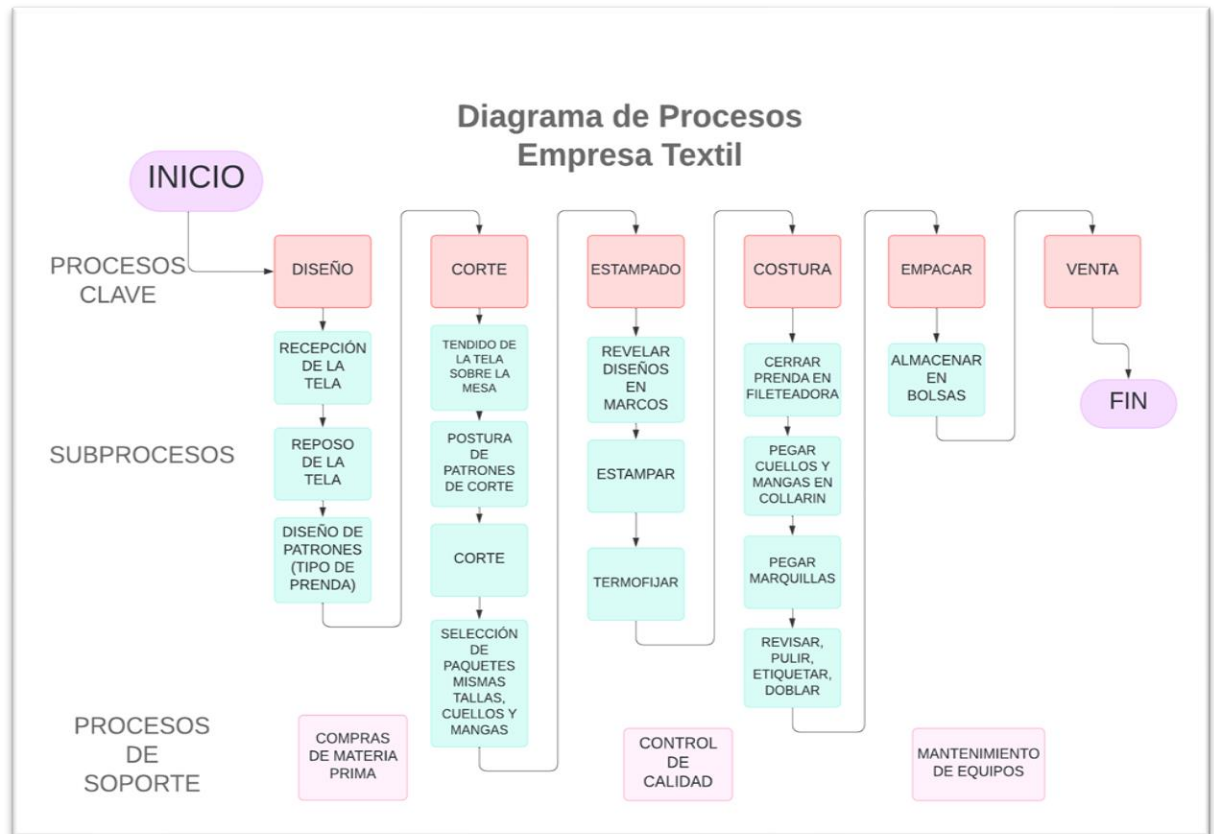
Diagrama de Procesos
Empresa Textil

INICIO

PROCESOS CLAVE

DISEÑO

CORTE

ESTAMPADO

COSTURA

EMPACAR

VENTA

RECEPCIÓN DE LA TELA

REPOSO DE LA TELA

DISEÑO DE PATRONES (TIPO DE PRENDA)

TENDIDO DE LA TELA SOBRE LA MESA

POSTURA DE PATRONES DE CORTE

CORTE

SELECCIÓN DE PAQUETES MISMAS TALLAS, CUELLOS Y MANGAS

REVELAR DISEÑOS EN MARCOS

ESTAMPAR

TERMOFIJAR

CERRAR PRENDA EN FILETEADORA

PEGAR CUELLOS Y MANGAS EN COLLARIN

PEGAR MARQUILLAS

REVISAR, PULIR, ETIQUETAR, DOBLAR

ALMACENAR EN BOLSAS

FIN

SUBPROCESOS

PROCESOS DE SOPORTE

COMPRAS DE MATERIA PRIMA

CONTROL DE CALIDAD

MANTENIMIENTO DE EQUIPOS